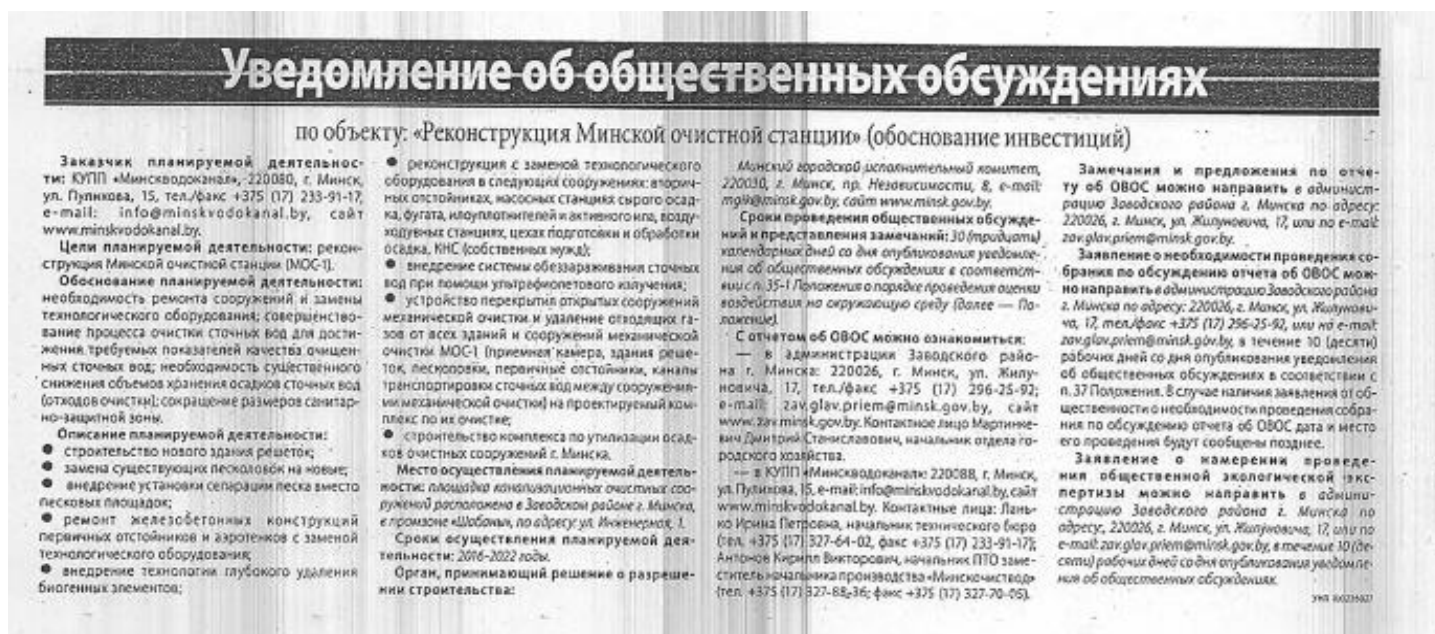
Уведомление об общественных обсуждениях

по объекту: «Реконструкция Минской очистной станции» (обоснование инвестиций)

Заказчик планируемой деятельности: КУПП «Минскводоканал», 220080, г. Минск, ул. Пулихова, 15, тел./факс +375 (17) 233-91-17, e-mail: info@minskvodokanal.by, сайт www.minskvodokanal.by.

Цели планируемой деятельности: реконструкция Минской очистной станции (МОС-1).

Обоснование планируемой деятельности: необходимость ремонта сооружений и замены технологического оборудования; совершенствование процесса очистки сточных вод для достижения требуемых показателей качества очищенных сточных вод; необходимость существенного снижения объемов хранения осадков сточных вод (отходов очистки); сокращение размеров санитарно-защитной зоны.

Описание планируемой деятельности:
● строительство нового здания решеток;
● замена существующих песколовок на новые;
● внедрение установки сепарации песка вместо песковых площадок;
● ремонт железобетонных конструкций первичных отстойников и аэротенков с заменой технологического оборудования;
● внедрение технологии глубокого удаления биогенных элементов;
● реконструкция с заменой технологического оборудования в следующих сооружениях: вторичных отстойниках, насосных станциях сырого осадка, фугата, илоуплотнителей и активного ила, воздуходувных станциях, цехах подготовки и обработки осадка, КНС (собственных нужд);
● внедрение системы обеззараживания сточных вод при помощи ультрафиолетового излучения;
● устройство перекрытия открытых сооружений механической очистки и удаление отходящих газов от всех зданий и сооружений механической очистки МОС-1 (приемная камера, здания решеток, песколовки, первичные отстойники, каналы транспортировки сточных вод между сооружениями механической очистки) на проектируемый комплекс по их очистке;
● строительство комплекса по утилизации осадков очистных сооружений г. Минска.

Место осуществления планируемой деятельности: площадка канализационных очистных сооружений расположена в Заводском районе г. Минска, в промзоне «Шабаны», по адресу: ул. Инженерная, 1.

Сроки осуществления планируемой деятельности: 2016-2022 годы.

Орган, принимающий решение о разрешении строительства: Минский городской исполнительный комитет, 220030, г. Минск, пр. Независимости, 8, e-mail: mgik@minsk.gov.by, сайт www.minsk.gov.by.

Сроки проведения общественных обсуждений и представления замечаний: 30 (тридцать) календарных дней со дня опубликования уведомления об общественных обсуждениях в соответствии с п. 35-1 Положения о порядке проведения оценки воздействия на окружающую среду (далее — Положение).

С отчетом об ОВОС можно ознакомиться:
— в администрации Заводского района г. Минска: 220026, г. Минск, ул. Жилуновича, 17, тел./факс +375 (17) 296-25-92; e-mail: zav.glav.priem@minsk.gov.by, сайт www.zav.minsk.gov.by. Контактное лицо Мартинневич Дмитрий Станиславович, начальник отдела городского хозяйства.
— в КУПП «Минскводоканал»: 220088, г. Минск, ул. Пулихова, 15, e-mail: info@minskvodokanal.by, сайт www.minskvodokanal.by. Контактные лица: Ланько Ирина Петровна, начальник технического бюро (тел. +375 (17) 327-64-02, факс +375 (17) 233-91-17); Антонов Кирилл Викторович, начальник ПТО заместитель начальника производства «Минскочистводу» (тел. +375 (17) 327-88-36; факс +375 (17) 327-70-05).

Замечания и предложения по отчету об ОВОС можно направить в администрацию Заводского района г. Минска по адресу: 220026, г. Минск, ул. Жилуновича, 17, или по e-mail: zav.glav.priem@minsk.gov.by.

Заявление о необходимости проведения собрания по обсуждению отчета об ОВОС можно направить в администрацию Заводского района г. Минска по адресу: 220026, г. Минск, ул. Жилуновича, 17, тел./факс +375 (17) 296-25-92, или на e-mail: zav.glav.priem@minsk.gov.by, в течение 10 (десяти) рабочих дней со дня опубликования уведомления об общественных обсуждениях в соответствии с п. 37 Положения. В случае наличия заявления от общественности о необходимости проведения собрания по обсуждению отчета об ОВОС дата и место его проведения будут сообщены позднее.

Заявление о намерении проведения общественной экологической экспертизы можно направить в администрацию Заводского района г. Минска по адресу: 220026, г. Минск, ул. Жилуновича, 17, или по e-mail: zav.glav.priem@minsk.gov.by, в течение 10 (десяти) рабочих дней со дня опубликования уведомления об общественных обсуждениях.

УНП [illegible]